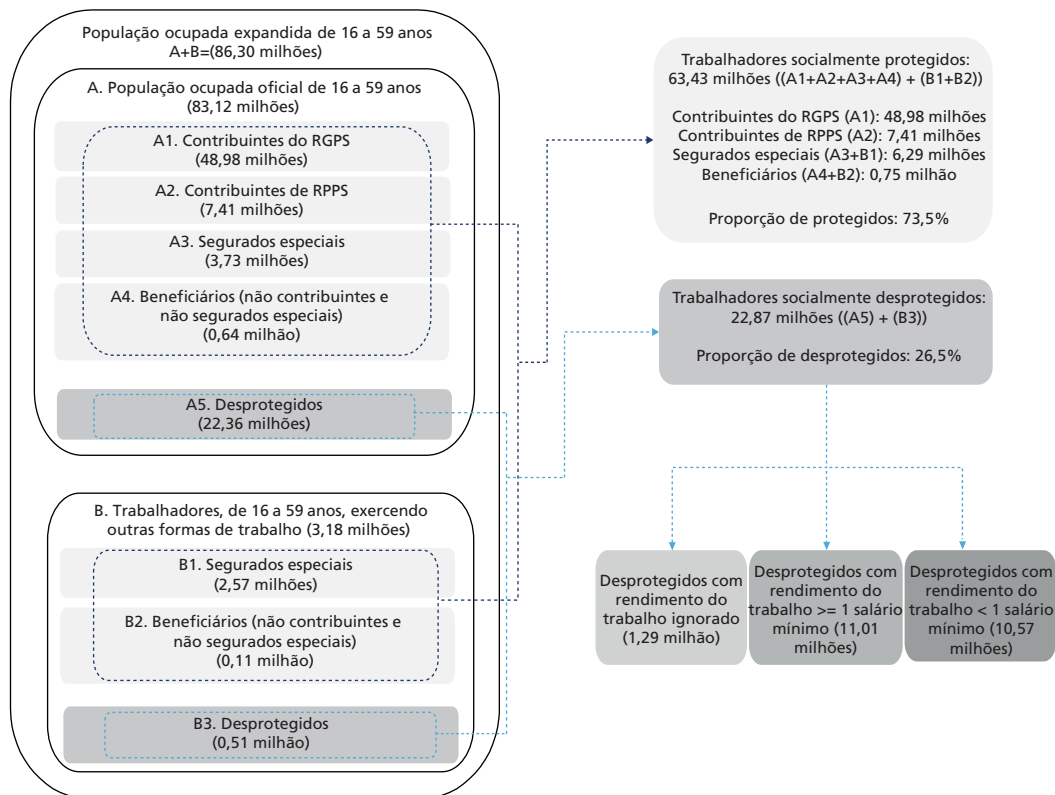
População ocupada expandida de 16 a 59 anos
A+B=(86,30 milhões)

A. População ocupada oficial de 16 a 59 anos
(83,12 milhões)

A1. Contribuintes do RGPS
(48,98 milhões)

A2. Contribuintes de RPPS
(7,41 milhões)

A3. Segurados especiais
(3,73 milhões)

A4. Beneficiários (não contribuintes e não segurados especiais)
(0,64 milhão)

A5. Desprotegidos
(22,36 milhões)

B. Trabalhadores, de 16 a 59 anos, exercendo outras formas de trabalho (3,18 milhões)

B1. Segurados especiais
(2,57 milhões)

B2. Beneficiários (não contribuintes e não segurados especiais)
(0,11 milhão)

B3. Desprotegidos
(0,51 milhão)

Trabalhadores socialmente protegidos:
63,43 milhões ((A1+A2+A3+A4) + (B1+B2))

Contribuintes do RGPS (A1): 48,98 milhões
Contribuintes de RPPS (A2): 7,41 milhões
Segurados especiais (A3+B1): 6,29 milhões
Beneficiários (A4+B2): 0,75 milhão

Proporção de protegidos: 73,5%

Trabalhadores socialmente desprotegidos:
22,87 milhões ((A5) + (B3))

Proporção de desprotegidos: 26,5%

Desprotegidos com rendimento do trabalho ignorado (1,29 milhão)

Desprotegidos com rendimento do trabalho >= 1 salário mínimo (11,01 milhões)

Desprotegidos com rendimento do trabalho < 1 salário mínimo (10,57 milhões)